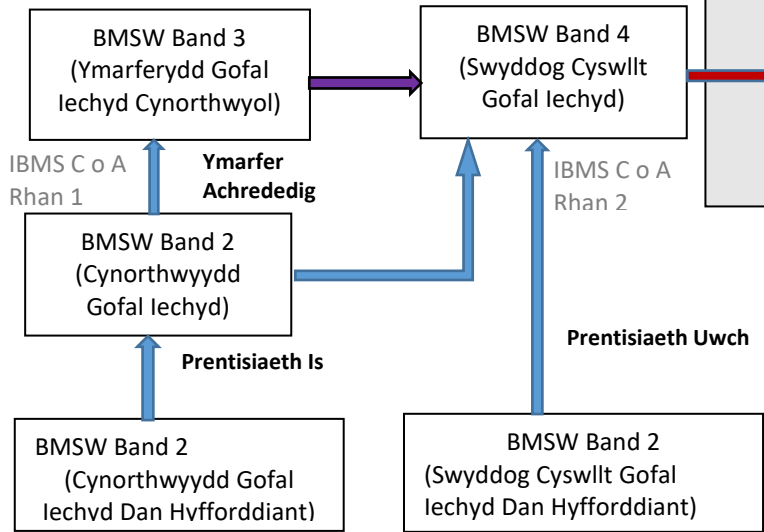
BMSW Band 3 (Ymarferydd Gofal Iechyd Cynorthwyol)

BMSW Band 4 (Swyddog Cyswllt Gofal Iechyd)

IBMS C o A Rhan 1

Ymarfer Achrededig

IBMS C o A Rhan 2

BMSW Band 2 (Cynorthwyydd Gofal Iechyd)

Prentisiaeth Uwch

Prentisiaeth Is

BMSW Band 2 (Cynorthwyydd Gofal Iechyd Dan Hyfforddiant)

BMSW Band 2 (Swyddog Cyswllt Gofal Iechyd Dan Hyfforddiant)